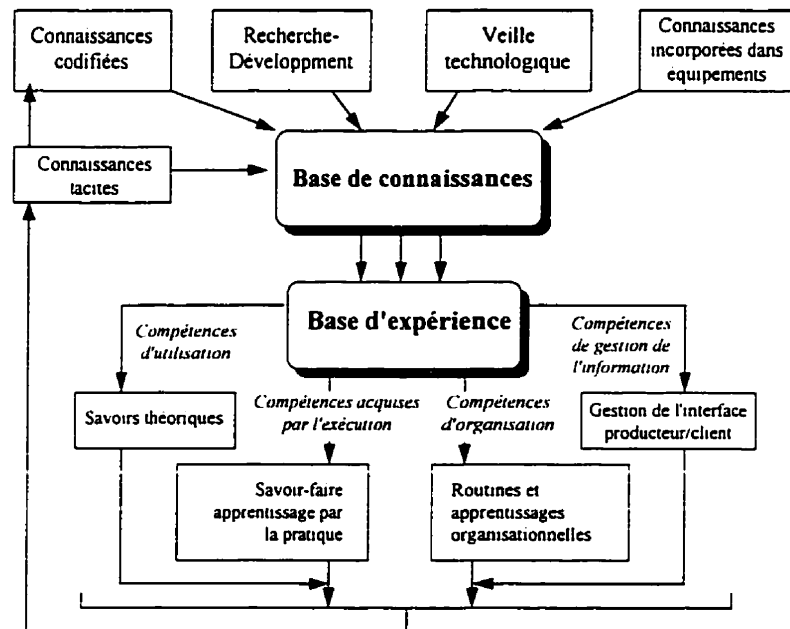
Connaissances codifiées

Recherche-Développment

Veille technologique

Connaissances incorporées dans équipements

Connaissances tacites

Base de connaissances

Base d'expérience

Compétences d'utilisation

Compétences de gestion de l'information

Compétences acquises par l'exécution

Compétences d'organisation

Savoirs théoriques

Gestion de l'interface producteur/client

Savoir-faire apprentissage par la pratique

Routines et apprentissages organisationnelles